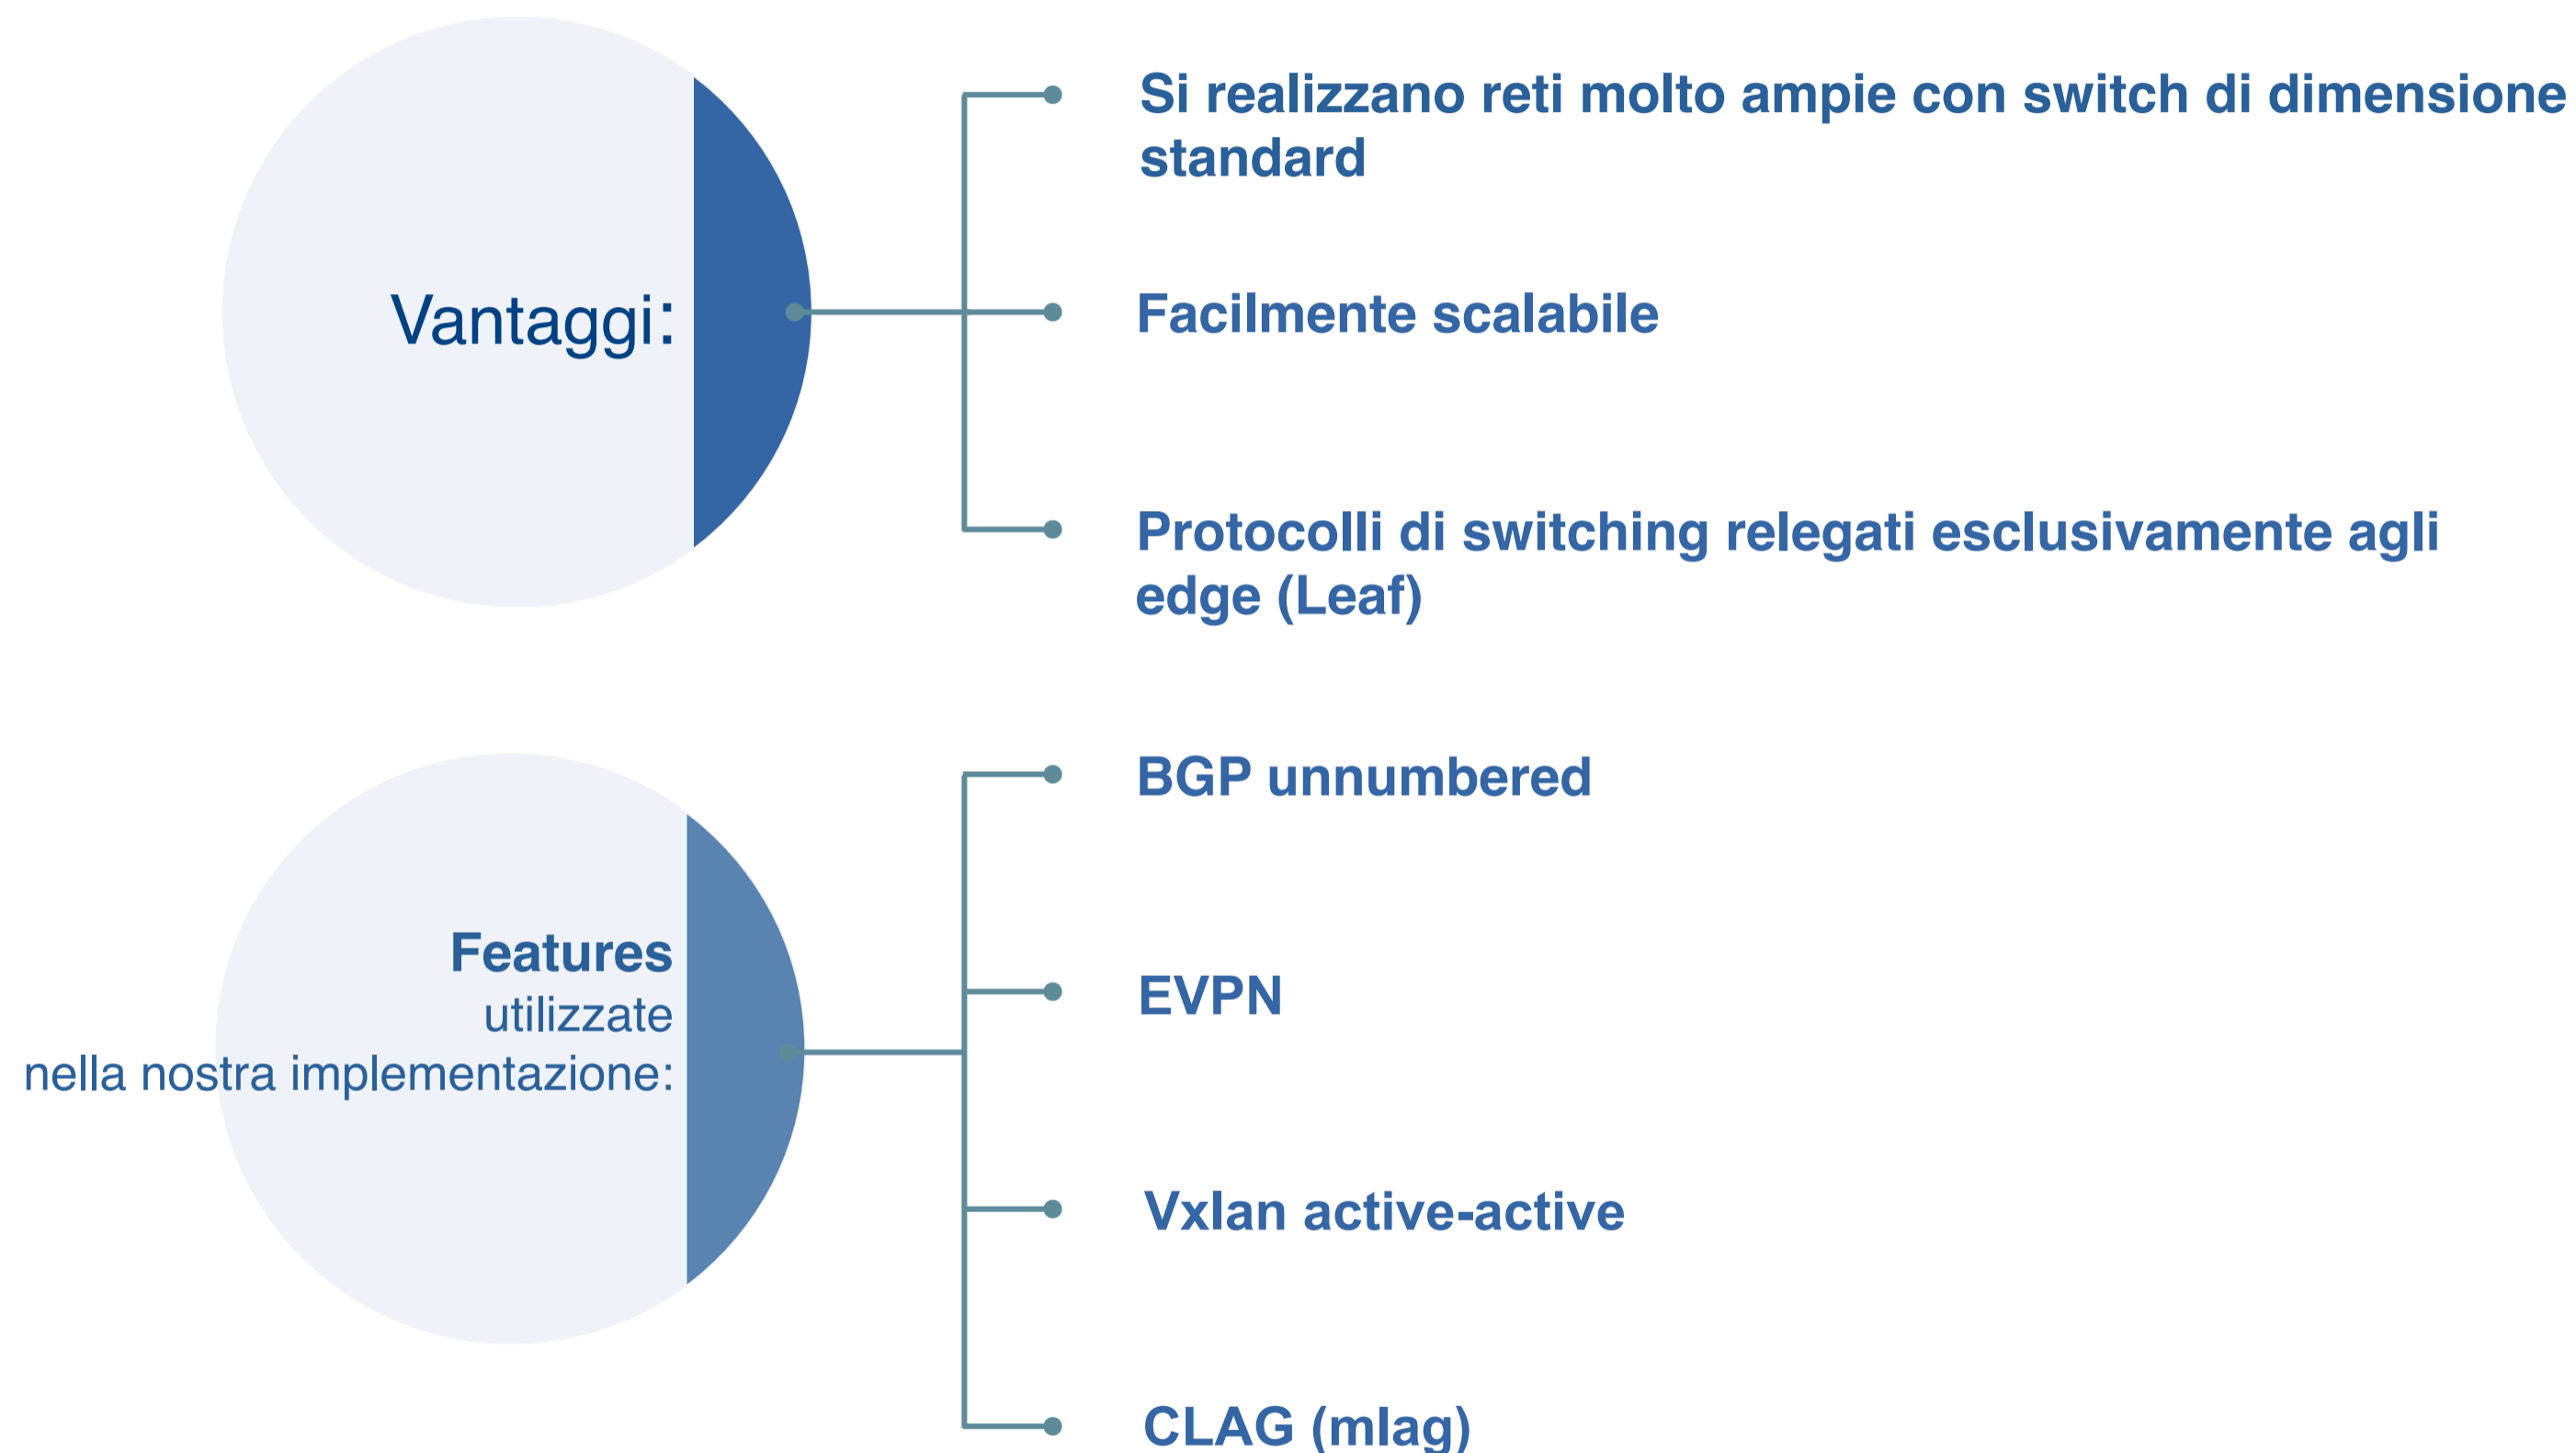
Vantaggi:

Si realizzano reti molto ampie con switch di dimensione standard

Facilmente scalabile

Protocolli di switching relegati esclusivamente agli edge (Leaf)

Features utilizzate nella nostra implementazione:

BGP unnumbered

EVPN

Vxlan active-active

CLAG (mlag)